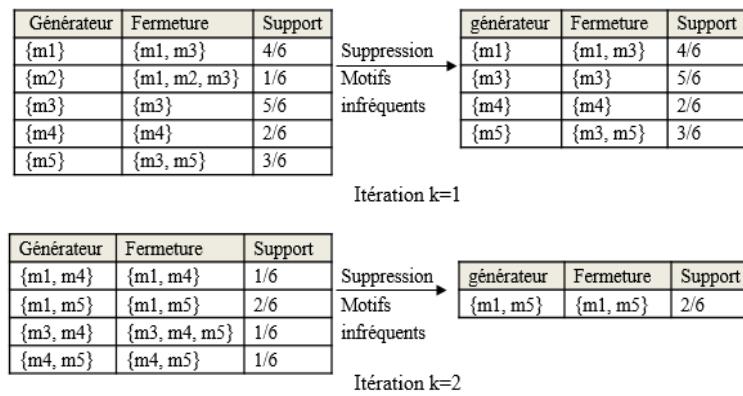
| Générateur | Fermeture | Support |
|---|---|---|
| {m1} | {m1, m3} | 4/6 |
| {m2} | {m1, m2, m3} | 1/6 |
| {m3} | {m3} | 5/6 |
| {m4} | {m4} | 2/6 |
| {m5} | {m3, m5} | 3/6 |

Suppression Motifs infréquents

| générateur | Fermeture | Support |
|---|---|---|
| {m1} | {m1, m3} | 4/6 |
| {m3} | {m3} | 5/6 |
| {m4} | {m4} | 2/6 |
| {m5} | {m3, m5} | 3/6 |

Itération k=1

| Générateur | Fermeture | Support |
|---|---|---|
| {m1, m4} | {m1, m4} | 1/6 |
| {m1, m5} | {m1, m5} | 2/6 |
| {m3, m4} | {m3, m4, m5} | 1/6 |
| {m4, m5} | {m4, m5} | 1/6 |

Suppression Motifs infréquents

| générateur | Fermeture | Support |
|---|---|---|
| {m1, m5} | {m1, m5} | 2/6 |

Itération k=2